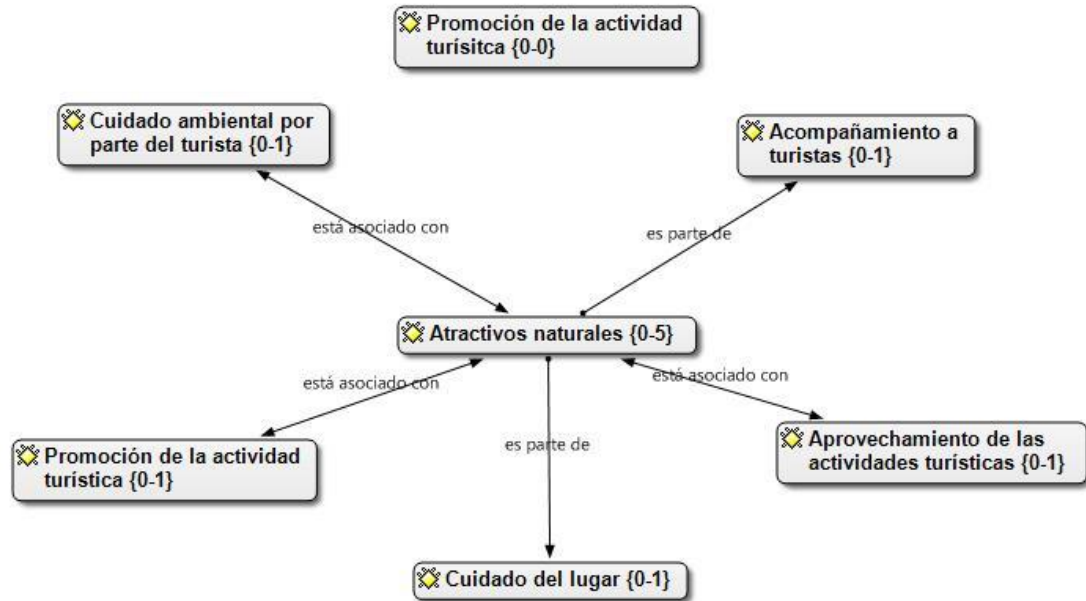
Promoción de la actividad turísitca {0-0}

Cuidado ambiental por parte del turista {0-1}

Acompañamiento a turistas {0-1}

está asociado con

es parte de

Atractivos naturales {0-5}

está asociado con

está asociado con

es parte de

Promoción de la actividad turística {0-1}

Aprovechamiento de las actividades turísticas {0-1}

Cuidado del lugar {0-1}